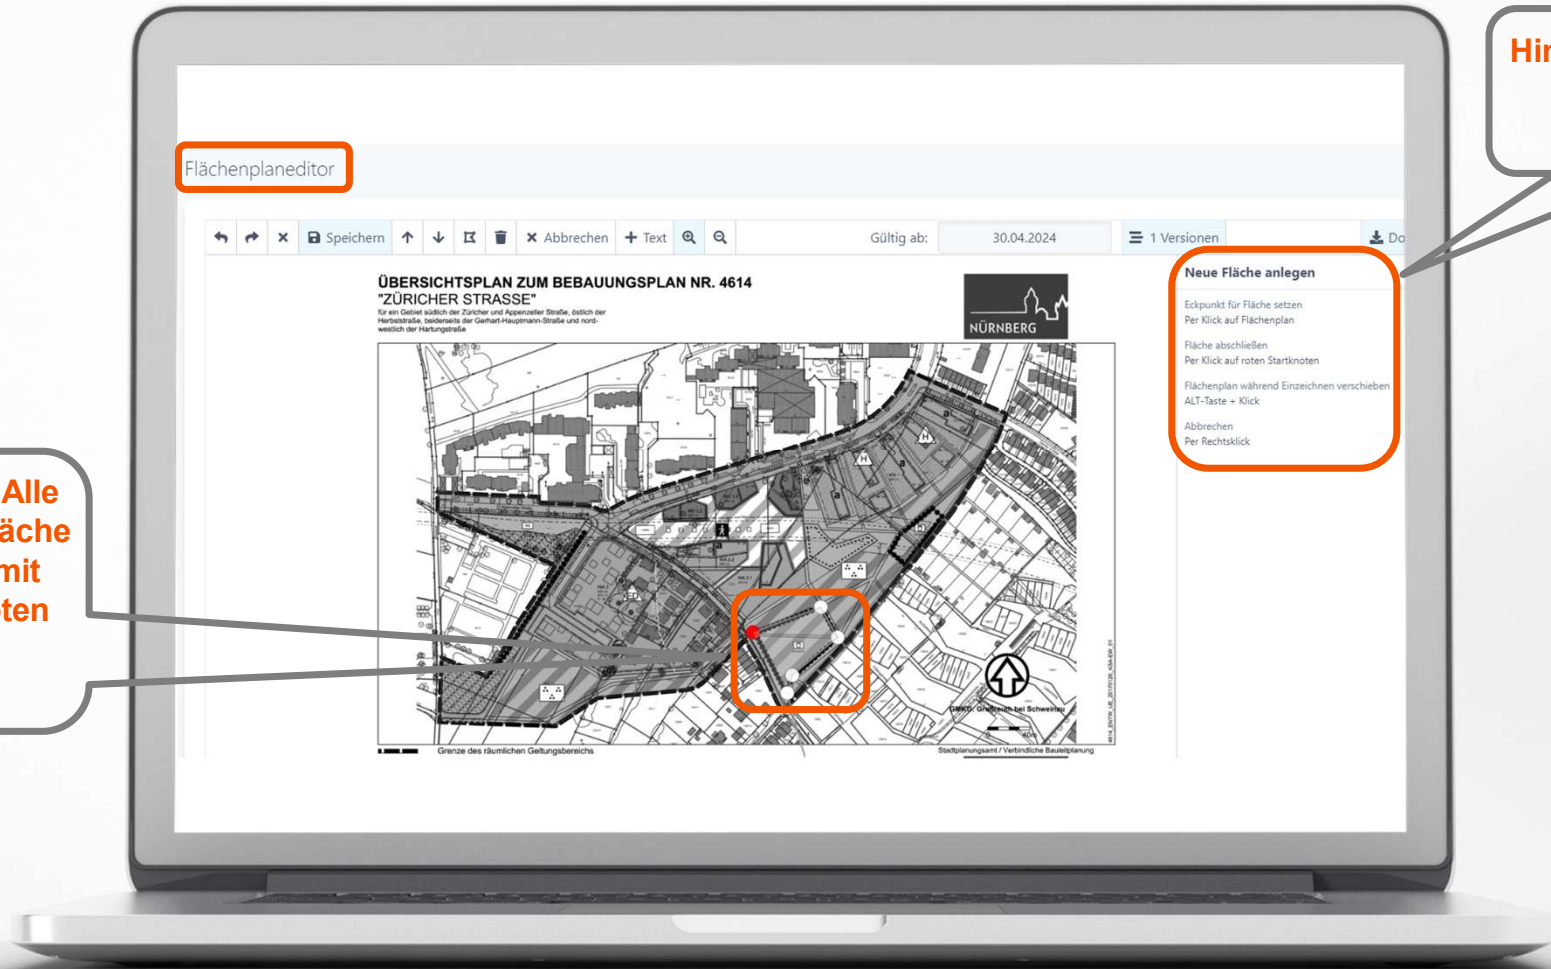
Hir

Flächenplaneditor

Speichern Abbrechen Text Gültig ab: 30.04.2024 1 Versionen Do

ÜBERSICHTSPLAN ZUM BEBAUUNGSPLAN NR. 4614
"ZÜRICHER STRASSE"
für ein Gebiet südlich der Züricher und Appenzeller Straße, östlich der Herbststraße, beiderseits der Gerhart-Hauptmann-Straße und nordwestlich der Hartungstraße

NÜRNBERG

Grenze des räumlichen Geltungsbereichs

Stadtplanungsamt / Verbindliche Bauleitplanung

Neue Fläche anlegen

Eckpunkt für Fläche setzen
Per Klick auf Flächenplan

Fläche abschließen
Per Klick auf roten Startknoten

Flächenplan während Einzeichnen verschieben
ALT-Taste + Klick

Abbrechen
Per Rechtsklick

Alle
äche
mit
ten